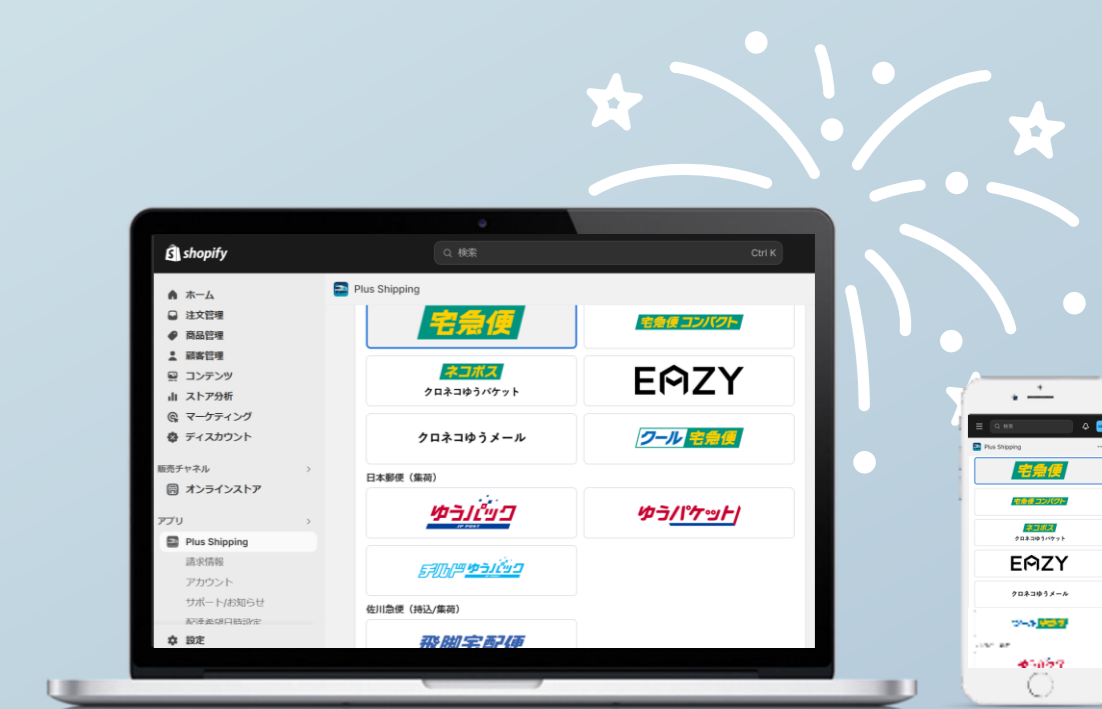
shopify

検索 Ctrl K

ホーム
注文管理
商品管理
顧客管理
コンテンツ
ストア分析
マーケティング
ディスカウント

販売チャネル
オンラインストア

アプリ
Plus Shipping
請求情報
アカウント
サポート/お知らせ
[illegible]

設定

Plus Shipping

宅急便
宅急便コンパクト
ネコポス
クロネコゆうパケット
EAZY
クロネコゆうメール
クール宅急便

日本郵便（集荷）
ゆうパック
JP POST
ゆうパケット
チルドゆうパック

佐川急便（持込/集荷）
飛脚宅配便

検索
Plus Shipping
宅急便
宅急便コンパクト
ネコポス
クロネコゆうパケット
EAZY
クロネコゆうメール
クール宅急便
ゆうパック